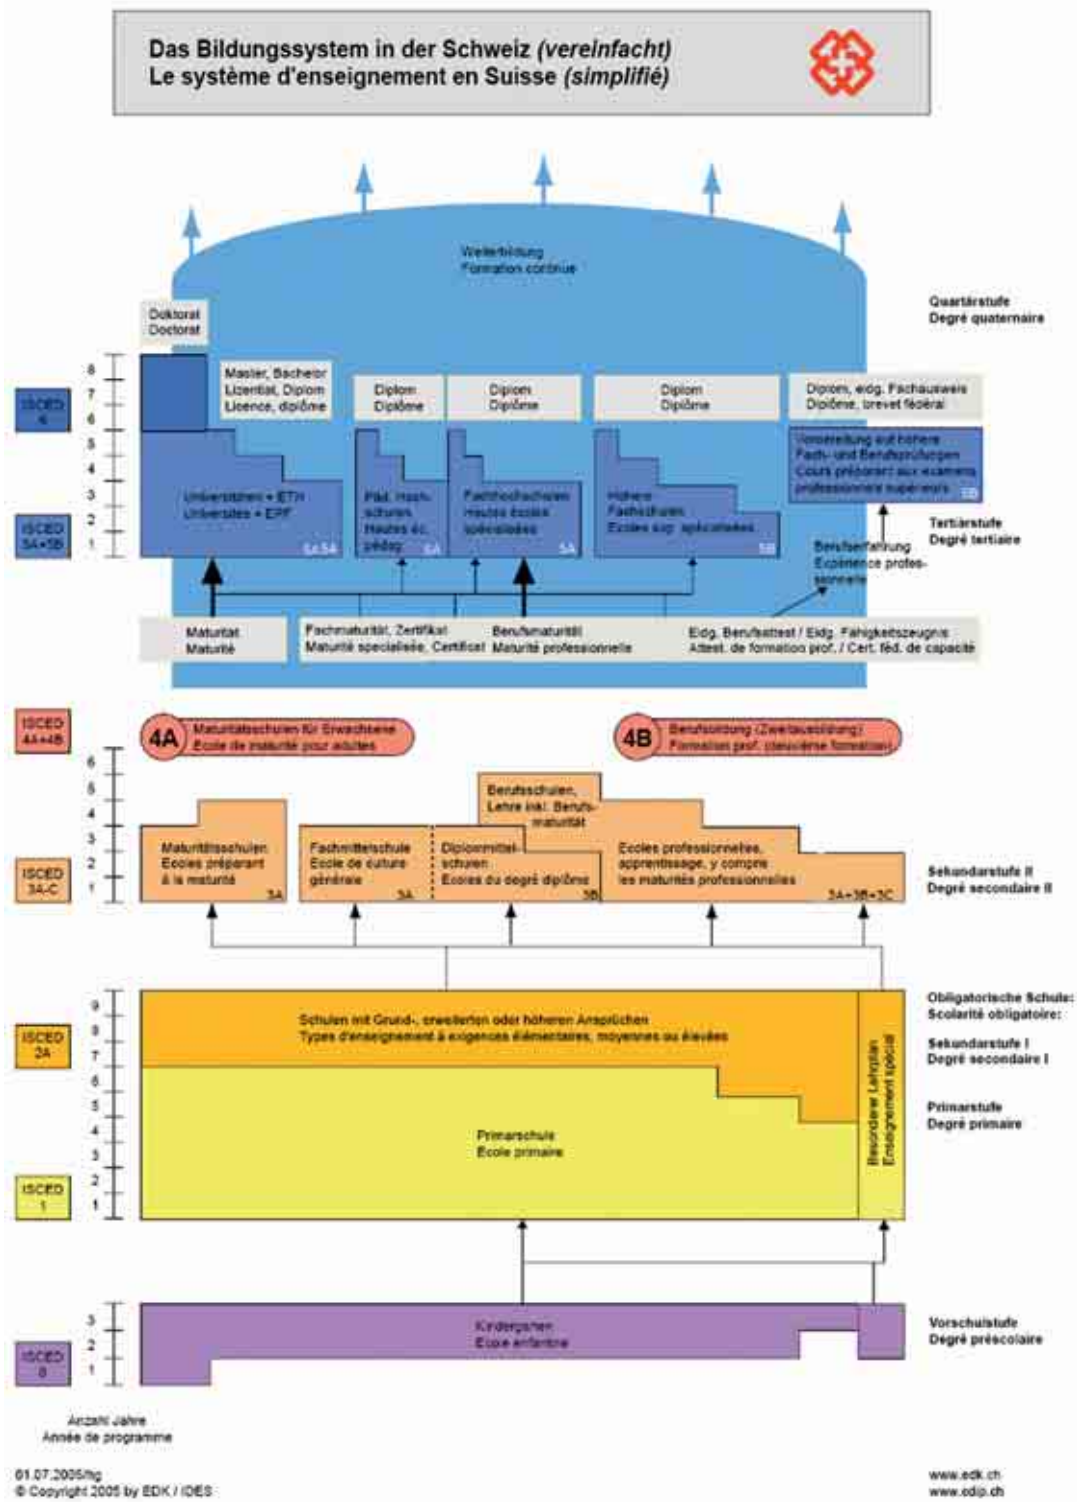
Das Bildungssystem in der Schweiz (vereinfacht)
Le système d'enseignement en Suisse (simplifié)

Weiterbildung
Formation continue

Quartärstufe
Degré quaternaire

Doktorat
Doctorat

ISCED 6

8
7
6
5
4
3
2
1

Master, Bachelor
Lizentiat, Diplom
Licence, diplôme

Diplom
Diplôme

Diplom
Diplôme

Diplom
Diplôme

Diplom, eidg. Fachausweis
Diplôme, brevet fédéral

Vorbereitung auf höhere Fach- und Berufsprüfungen
Cours préparant aux examens professionnels supérieurs 5B

ISCED 5A+5B

Universitäten + ETH
Universités + EPF 5A 5A

Päd. Hochschulen
Hautes éc. pédag. 5A

Fachhochschulen
Hautes écoles spécialisées 5A

Höhere Fachschulen
Ecoles sup. spécialisées 5B

Berufserfahrung
Expérience professionnelle

Tertiärstufe
Degré tertiaire

Maturität
Maturité

Fachmaturität, Zertifikat
Maturité specialisée, Certificat

Berufsmaturität
Maturité professionnelle

Eidg. Berufsattest / Eidg. Fähigkeitszeugnis
Attest. de formation prof. / Cert. féd. de capacité

ISCED 4A+4B

4A Maturitätsschulen für Erwachsene
Ecole de maturité pour adultes

4B Berufsbildung (Zweitausbildung)
Formation prof. (deuxième formation)

6
5
4
3
2
1

ISCED 3A-C

Maturitätsschulen
Ecoles préparant à la maturité 3A

Fachmittelschule
Ecole de culture générale 3A

Diplommittelschulen
Ecoles du degré diplôme 3B

Berufsschulen, Lehre inkl. Berufsmaturität

Ecoles professionnelles, apprentissage, y compris les maturités professionnelles 3A+3B+3C

Sekundarstufe II
Degré secondaire II

9
8
7
6
5
4
3
2
1

ISCED 2A

Schulen mit Grund-, erweiterten oder höheren Ansprüchen
Types d'enseignement à exigences élémentaires, moyennes ou élevées

Primarschule
Ecole primaire

ISCED 1

Besonderer Lehrplan
Enseignement spécial

Obligatorische Schule:
Scolarité obligatoire:

Sekundarstufe I
Degré secondaire I

Primarstufe
Degré primaire

3
2
1

ISCED 0

Kindergarten
Ecole enfantine

Vorschulstufe
Degré préscolaire

Anzahl Jahre
Année de programme

01.07.2005/hg
© Copyright 2005 by EDK / IDES

www.edk.ch
www.cdip.ch